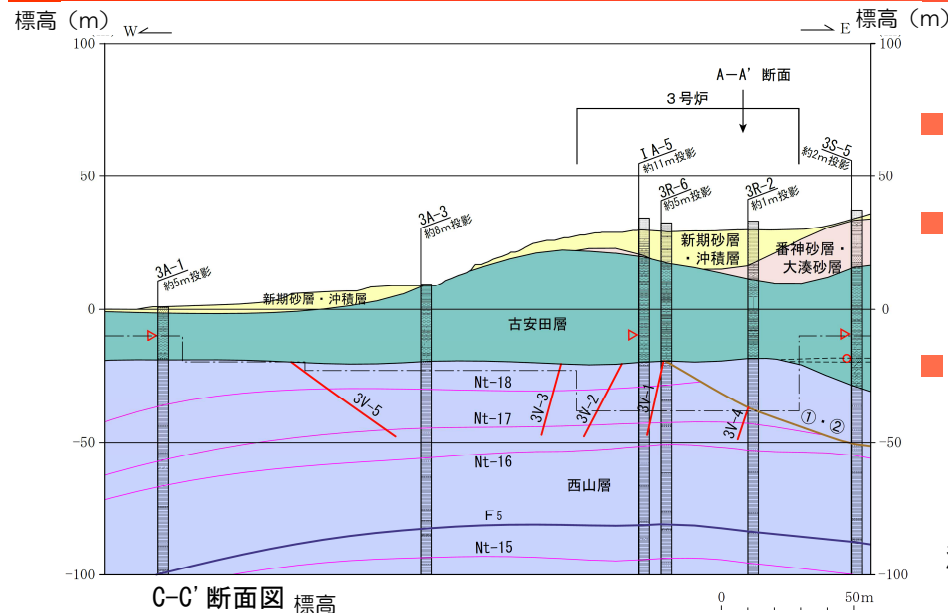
標高（m） W

E 標高（m）

100

A−A' 断面

3号炉

IA-5 約11m投影

3S-5 約2m投影

50

3R-6 約5m投影

3R-2 約1m投影

3A-3 約8m投影

新期砂層・沖積層

番神砂層・大湊砂層

3A-1 約5m投影

新期砂層・沖積層

0

古安田層

Nt-18

3V-5

3V-3

3V-2

3V-1

3V-4

①・②

Nt-17

−50

Nt-16

西山層

F5

Nt-15

−100

C-C' 断面図 標高

0

50m